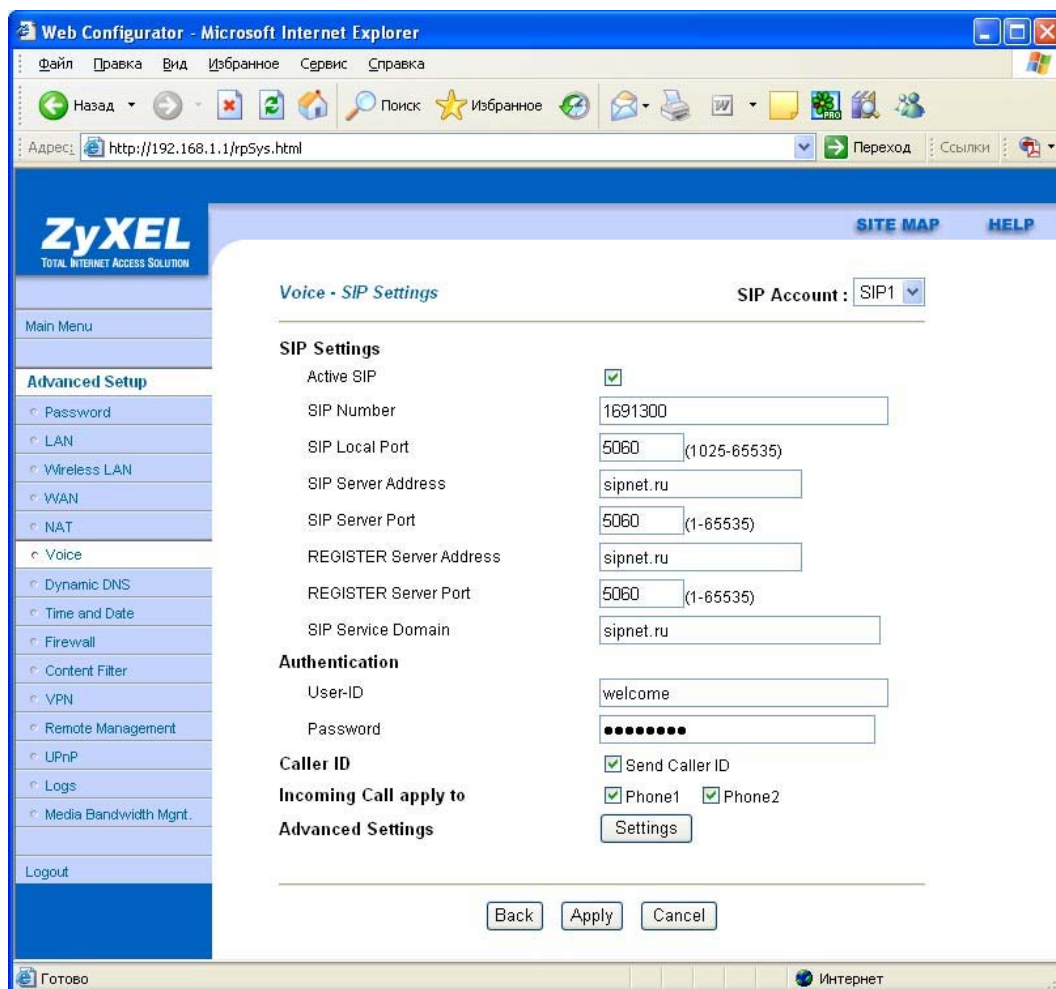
Web Configurator - Microsoft Internet Explorer

Файл Правка Вид Избранное Сервис Справка

Назад Поиск Избранное

Адрес: http://192.168.1.1/rpSys.html

Переход Ссылки

ZyXEL
TOTAL INTERNET ACCESS SOLUTION

SITE MAP HELP

Main Menu

Advanced Setup
Password
LAN
Wireless LAN
WAN
NAT
Voice
Dynamic DNS
Time and Date
Firewall
Content Filter
VPN
Remote Management
UPnP
Logs
Media Bandwidth Mgnt.

Logout

Voice - SIP Settings

SIP Account : SIP1

SIP Settings

| | |
|---|---|
| Active SIP | ☑ |
| SIP Number | 1691300 |
| SIP Local Port | 5060 (1025-65535) |
| SIP Server Address | sipnet.ru |
| SIP Server Port | 5060 (1-65535) |
| REGISTER Server Address | sipnet.ru |
| REGISTER Server Port | 5060 (1-65535) |
| SIP Service Domain | sipnet.ru |

Authentication

| | |
|---|---|
| User-ID | welcome |
| Password | •••••••• |

Caller ID ☑ Send Caller ID

Incoming Call apply to ☑ Phone1 ☑ Phone2

Advanced Settings Settings

Back Apply Cancel

Готово

Интернет